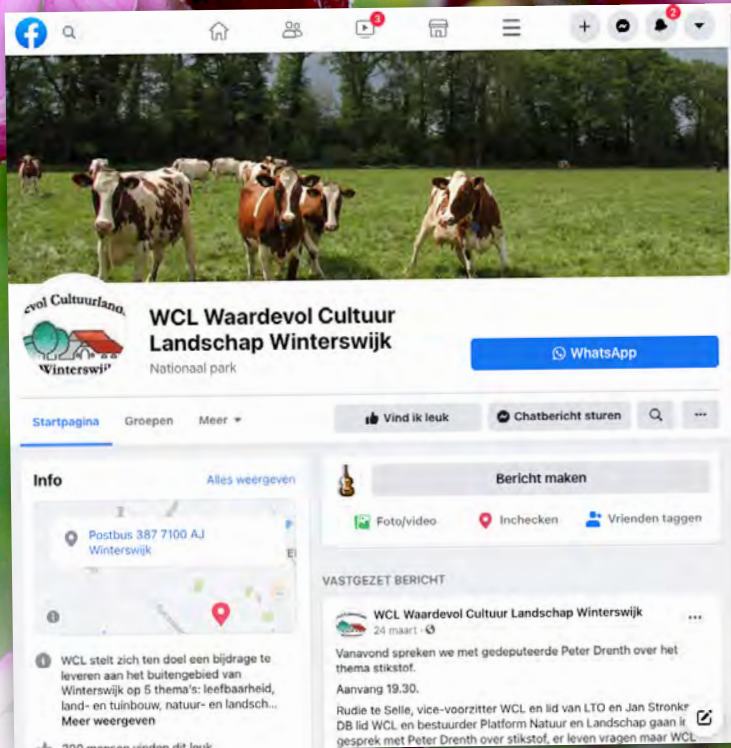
3
2

evol Cultuurland
Winterswijk

WCL Waardevol Cultuur Landschap Winterswijk
Nationaal park

WhatsApp

Startpagina Groepen Meer

Vind ik leuk Chatbericht sturen ···

Info Alles weergeven

Postbus 387 7100 AJ Winterswijk

WCL stelt zich ten doel een bijdrage te leveren aan het buitengebied van Winterswijk op 5 thema's: leefbaarheid, land- en tuinbouw, natuur- en landsch...
Meer weergeven

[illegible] mensen vinden dit leuk

Bericht maken

Foto/video Inchecken Vrienden taggen

VASTGEZET BERICHT

WCL Waardevol Cultuur Landschap Winterswijk
24 maart ·

Vanavond spreken we met gedeputeerde Peter Drenth over het thema stikstof.

Aanvang 19.30.

Rudie te Selle, vice-voorzitter WCL en lid van LTO en Jan Stronks DB lid WCL en bestuurder Platform Natuur en Landschap gaan in gesprek met Peter Drenth over stikstof, er leven vragen maar WCL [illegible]